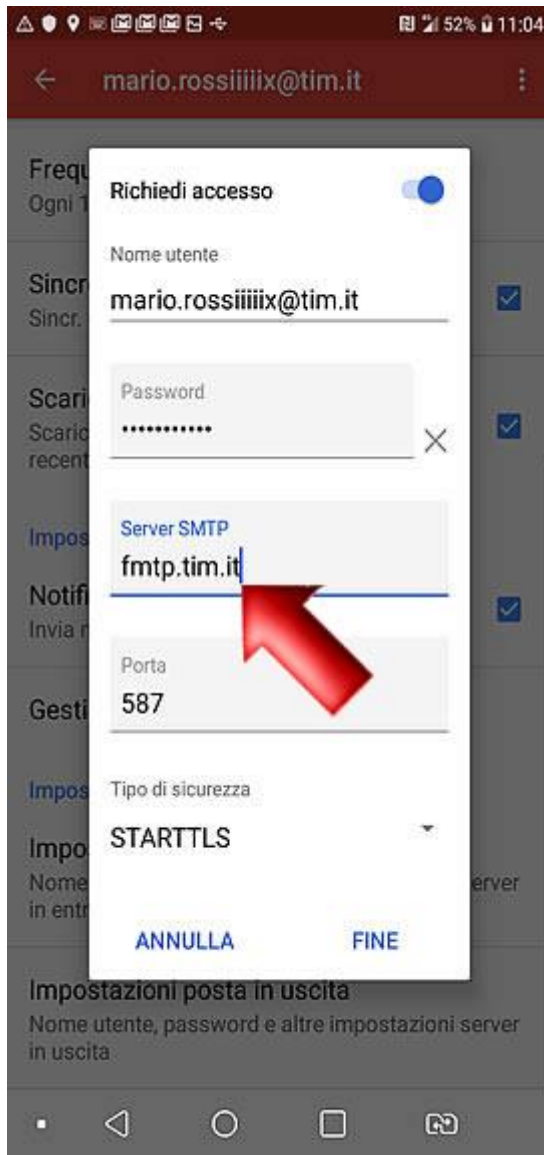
52% 11:04

mario.rossiiiiix@tim.it

Frequ
Ogni 1

Sincr
Sincr.

Scari
Scaric
recent

Impos

Notifi
Invia n

Gesti

Impos

Impo
Nome
in entr

erver

Richiedi accesso

Nome utente
mario.rossiiiiix@tim.it

Password
•••••••••••

Server SMTP
fmtp.tim.it

Porta
587

Tipo di sicurezza
STARTTLS

ANNULLA
FINE

Impostazioni posta in uscita
Nome utente, password e altre impostazioni server in uscita